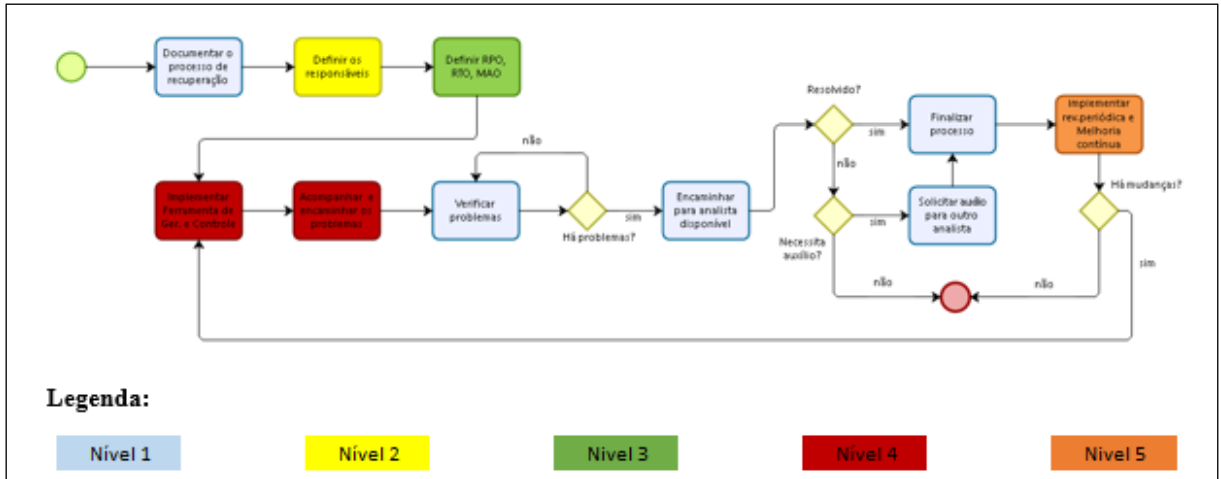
Documentar o processo de recuperação

Definir os responsáveis

Definir RPO, RTO, MAO

Implementar Ferramenta de Ger. e Controle

Acompanhar e encaminhar os problemas

Verificar problemas

não

Há problemas?

sim

Encaminhar para analista disponível

Resolvido?

sim

não

Finalizar processo

Implementar rev.periódica e Melhoria contínua

Há mudanças?

Necessita auxílio?

sim

Solicitar auxílio para outro analista

não

não

sim

Legenda:

| Nível 1 | Nível 2 | Nível 3 | Nível 4 | Nível 5 |